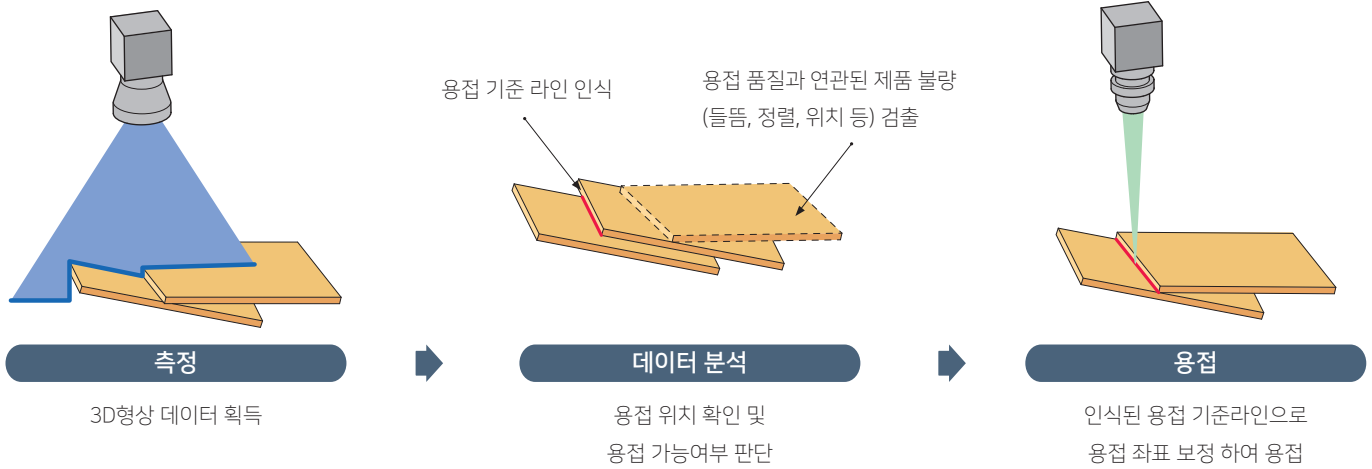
용접 기준 라인 인식

용접 품질과 연관된 제품 불량 (들뜸, 정렬, 위치 등) 검출

측정

3D형상 데이터 획득

데이터 분석

용접 위치 확인 및 용접 가능여부 판단

용접

인식된 용접 기준라인으로 용접 좌표 보정 하여 용접